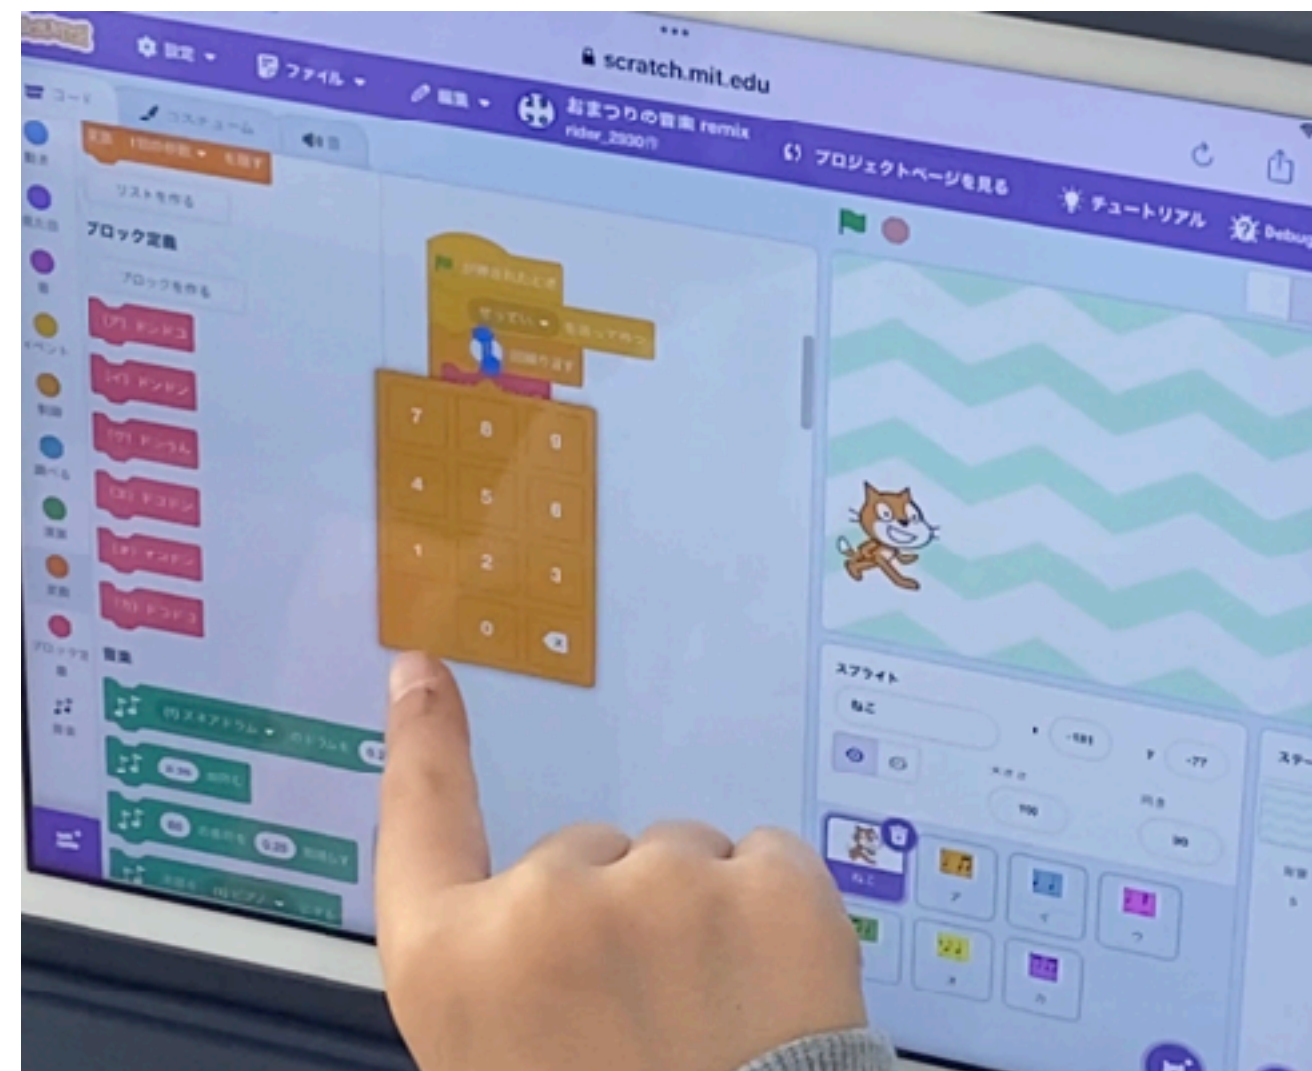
scratch.mit.edu

設定 ファイル 編集 おまつりの音楽 remix

プロジェクトページを見る チュートリアル Debug

コード コスチューム 音

リストを作る

ブロック定義

ブロックを作る

7 8 9
4 5 6
1 2 3
0

スプライト

ねこ

x -181 y -77

大きさ 100 向き 90

ねこ ア イ ウ エ オ カ